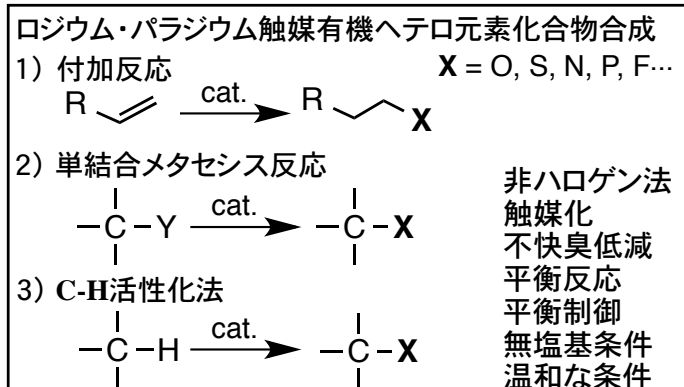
ロジウム・パラジウム触媒有機ヘテロ元素化合物合成

1）付加反応

**X** = O, S, N, P, F···

R ⟋ $\xrightarrow{\text{cat.}}$ R ⟋⟍ **X**

2）単結合メタセシス反応

−C−Y $\xrightarrow{\text{cat.}}$ −C−**X**

3）C-H活性化法

−C−H $\xrightarrow{\text{cat.}}$ −C−**X**

非ハロゲン法
触媒化
不快臭低減
平衡反応
平衡制御
無塩基条件
温和な条件